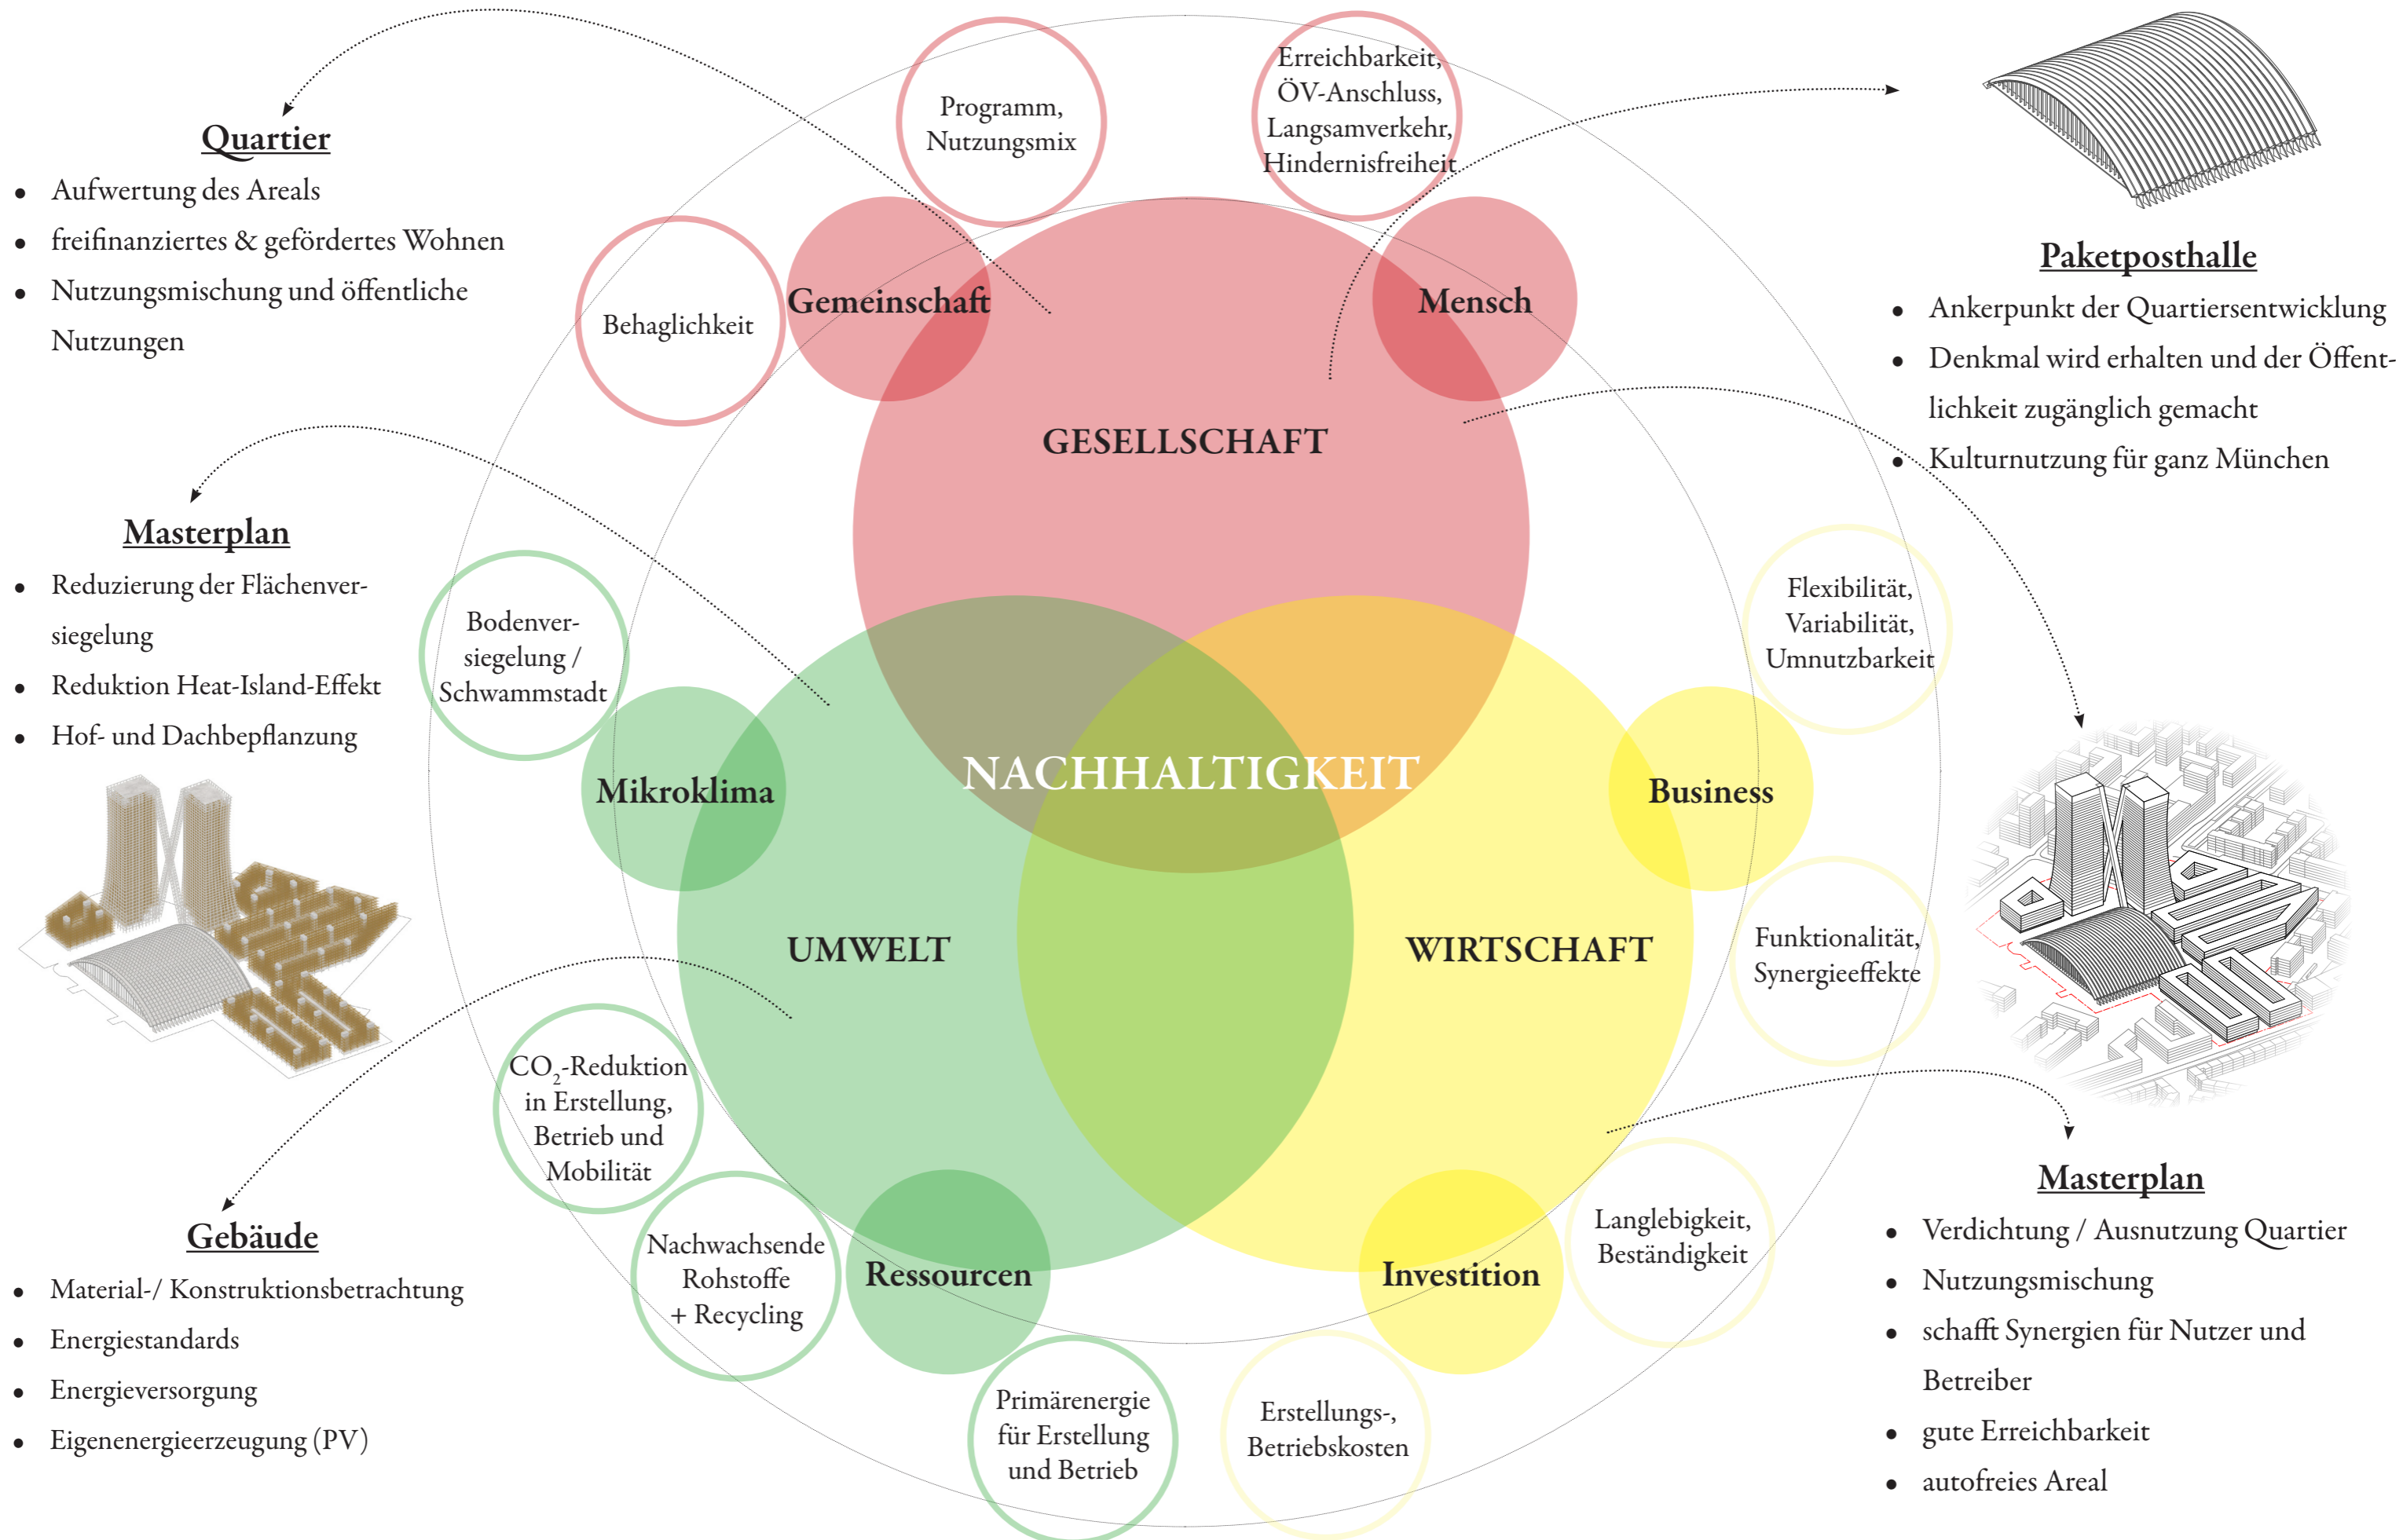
Quartier
- Aufwertung des Areals
- freifinanziertes & gefördertes Wohnen
- Nutzungsmischung und öffentliche Nutzungen

Programm, Nutzungsmix

Erreichbarkeit, ÖV-Anschluss, Langsamverkehr, Hindernisfreiheit

Paketposthalle
- Ankerpunkt der Quartiersentwicklung
- Denkmal wird erhalten und der Öffentlichkeit zugänglich gemacht
- Kulturnutzung für ganz München

Behaglichkeit

Gemeinschaft

Mensch

GESELLSCHAFT

Masterplan
- Reduzierung der Flächenversiegelung
- Reduktion Heat-Island-Effekt
- Hof- und Dachbepflanzung

Bodenversiegelung / Schwammstadt

Flexibilität, Variabilität, Umnutzbarkeit

Mikroklima

NACHHALTIGKEIT

Business

UMWELT

WIRTSCHAFT

Funktionalität, Synergieeffekte

$CO_2$-Reduktion in Erstellung, Betrieb und Mobilität

Gebäude
- Material-/ Konstruktionsbetrachtung
- Energiestandards
- Energieversorgung
- Eigenenergieerzeugung (PV)

Nachwachsende Rohstoffe + Recycling

Ressourcen

Investition

Langlebigkeit, Beständigkeit

Masterplan
- Verdichtung / Ausnutzung Quartier
- Nutzungsmischung
- schafft Synergien für Nutzer und Betreiber
- gute Erreichbarkeit
- autofreies Areal

Primärenergie für Erstellung und Betrieb

Erstellungs-, Betriebskosten